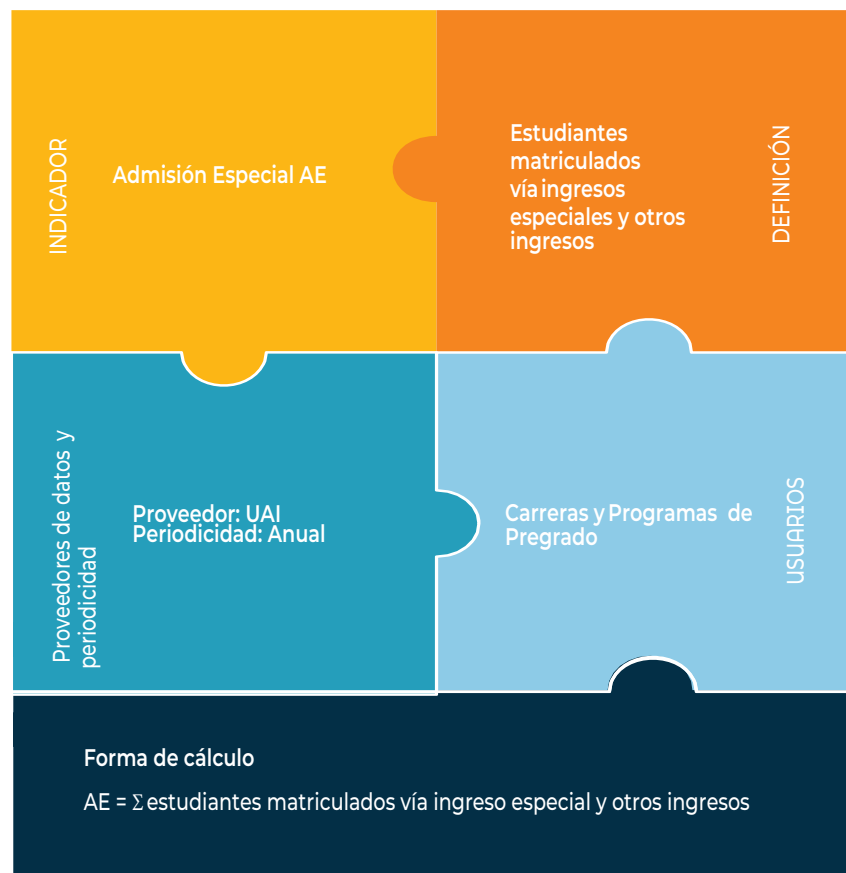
INDICADOR

Admisión Especial AE

Estudiantes matriculados vía ingresos especiales y otros ingresos

DEFINICIÓN

Proveedores de datos y periodicidad

Proveedor: UAI
Periodicidad: Anual

Carreras y Programas de Pregrado

USUARIOS

Forma de cálculo

AE = $\Sigma$ estudiantes matriculados vía ingreso especial y otros ingresos